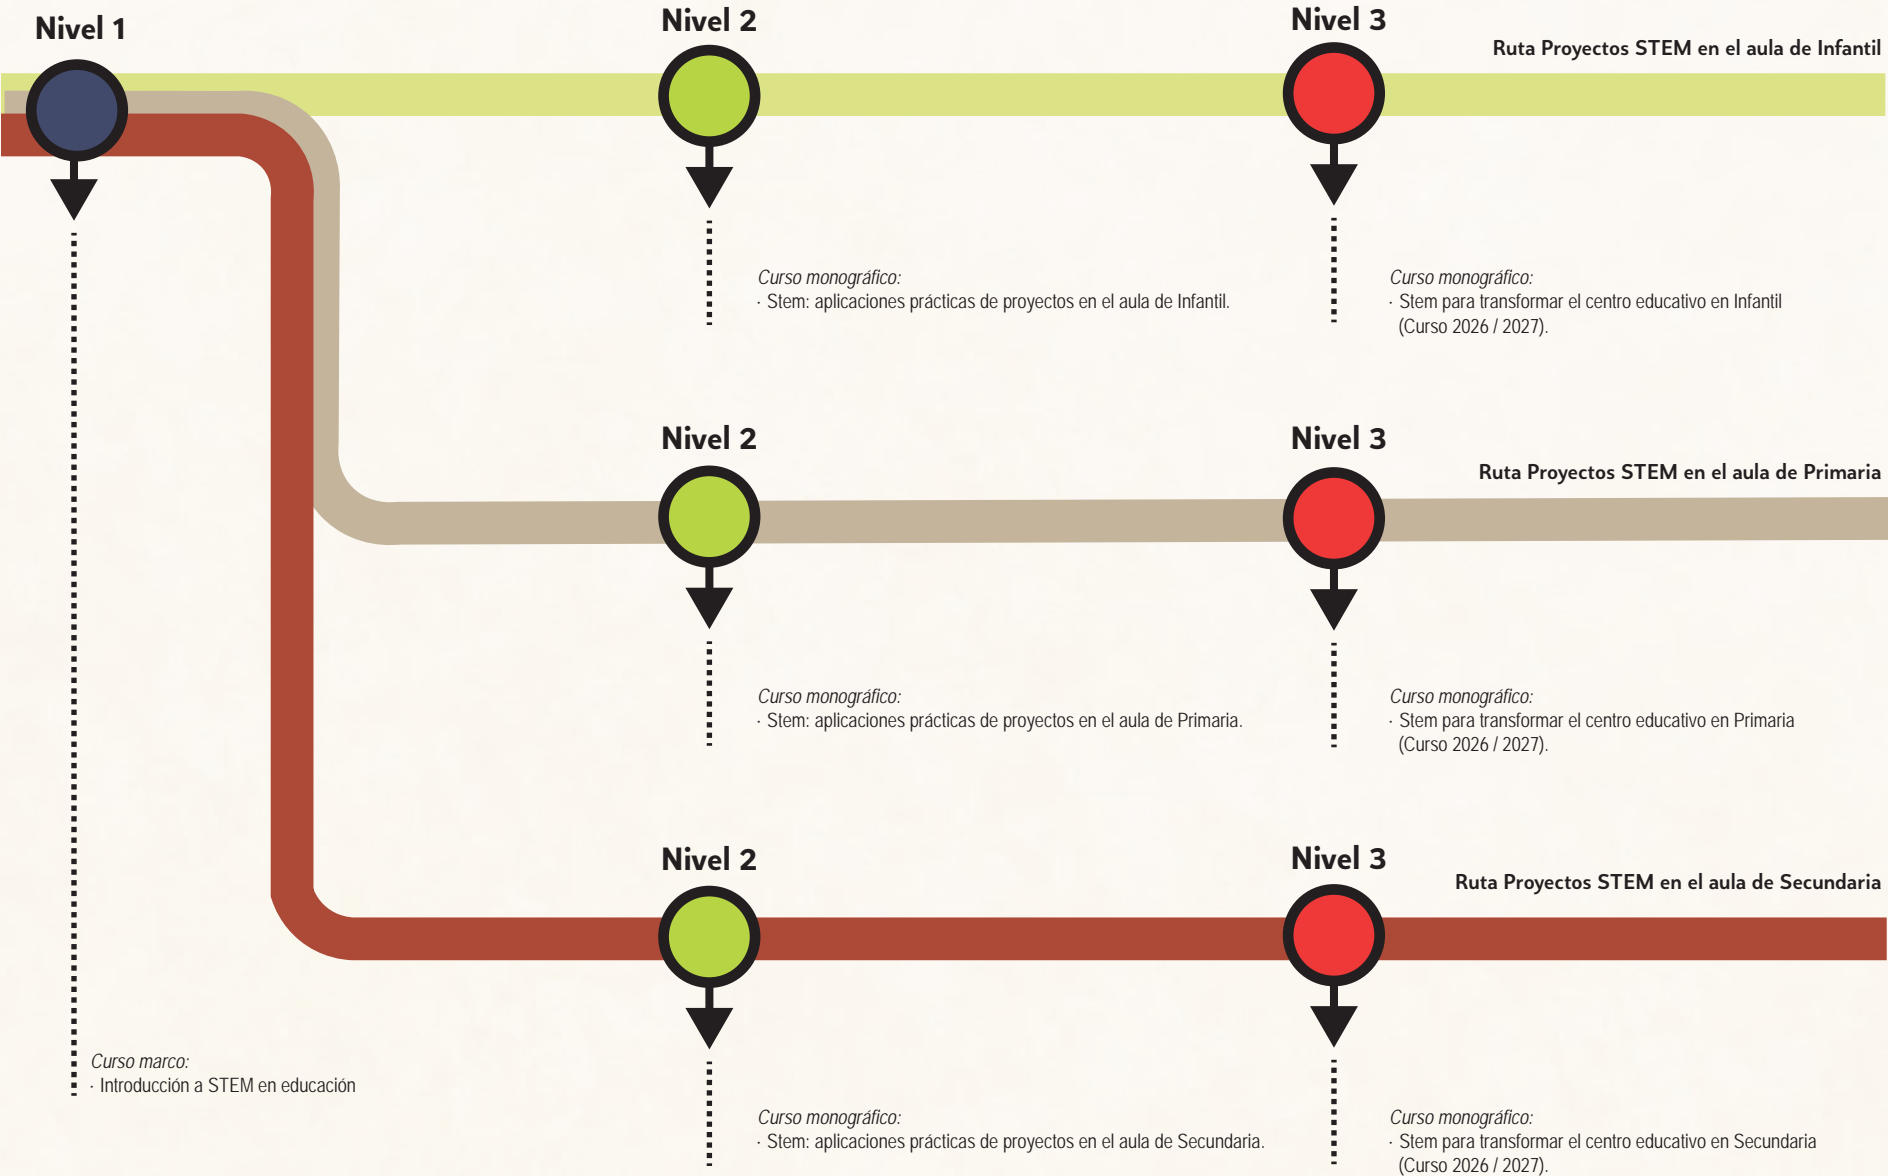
Nivel 1

Nivel 2

Nivel 3

Ruta Proyectos STEM en el aula de Infantil

Curso monográfico:
· Stem: aplicaciones prácticas de proyectos en el aula de Infantil.

Curso monográfico:
· Stem para transformar el centro educativo en Infantil (Curso 2026 / 2027).

Nivel 2

Nivel 3

Ruta Proyectos STEM en el aula de Primaria

Curso monográfico:
· Stem: aplicaciones prácticas de proyectos en el aula de Primaria.

Curso monográfico:
· Stem para transformar el centro educativo en Primaria (Curso 2026 / 2027).

Nivel 2

Nivel 3

Ruta Proyectos STEM en el aula de Secundaria

Curso marco:
· Introducción a STEM en educación

Curso monográfico:
· Stem: aplicaciones prácticas de proyectos en el aula de Secundaria.

Curso monográfico:
· Stem para transformar el centro educativo en Secundaria (Curso 2026 / 2027).